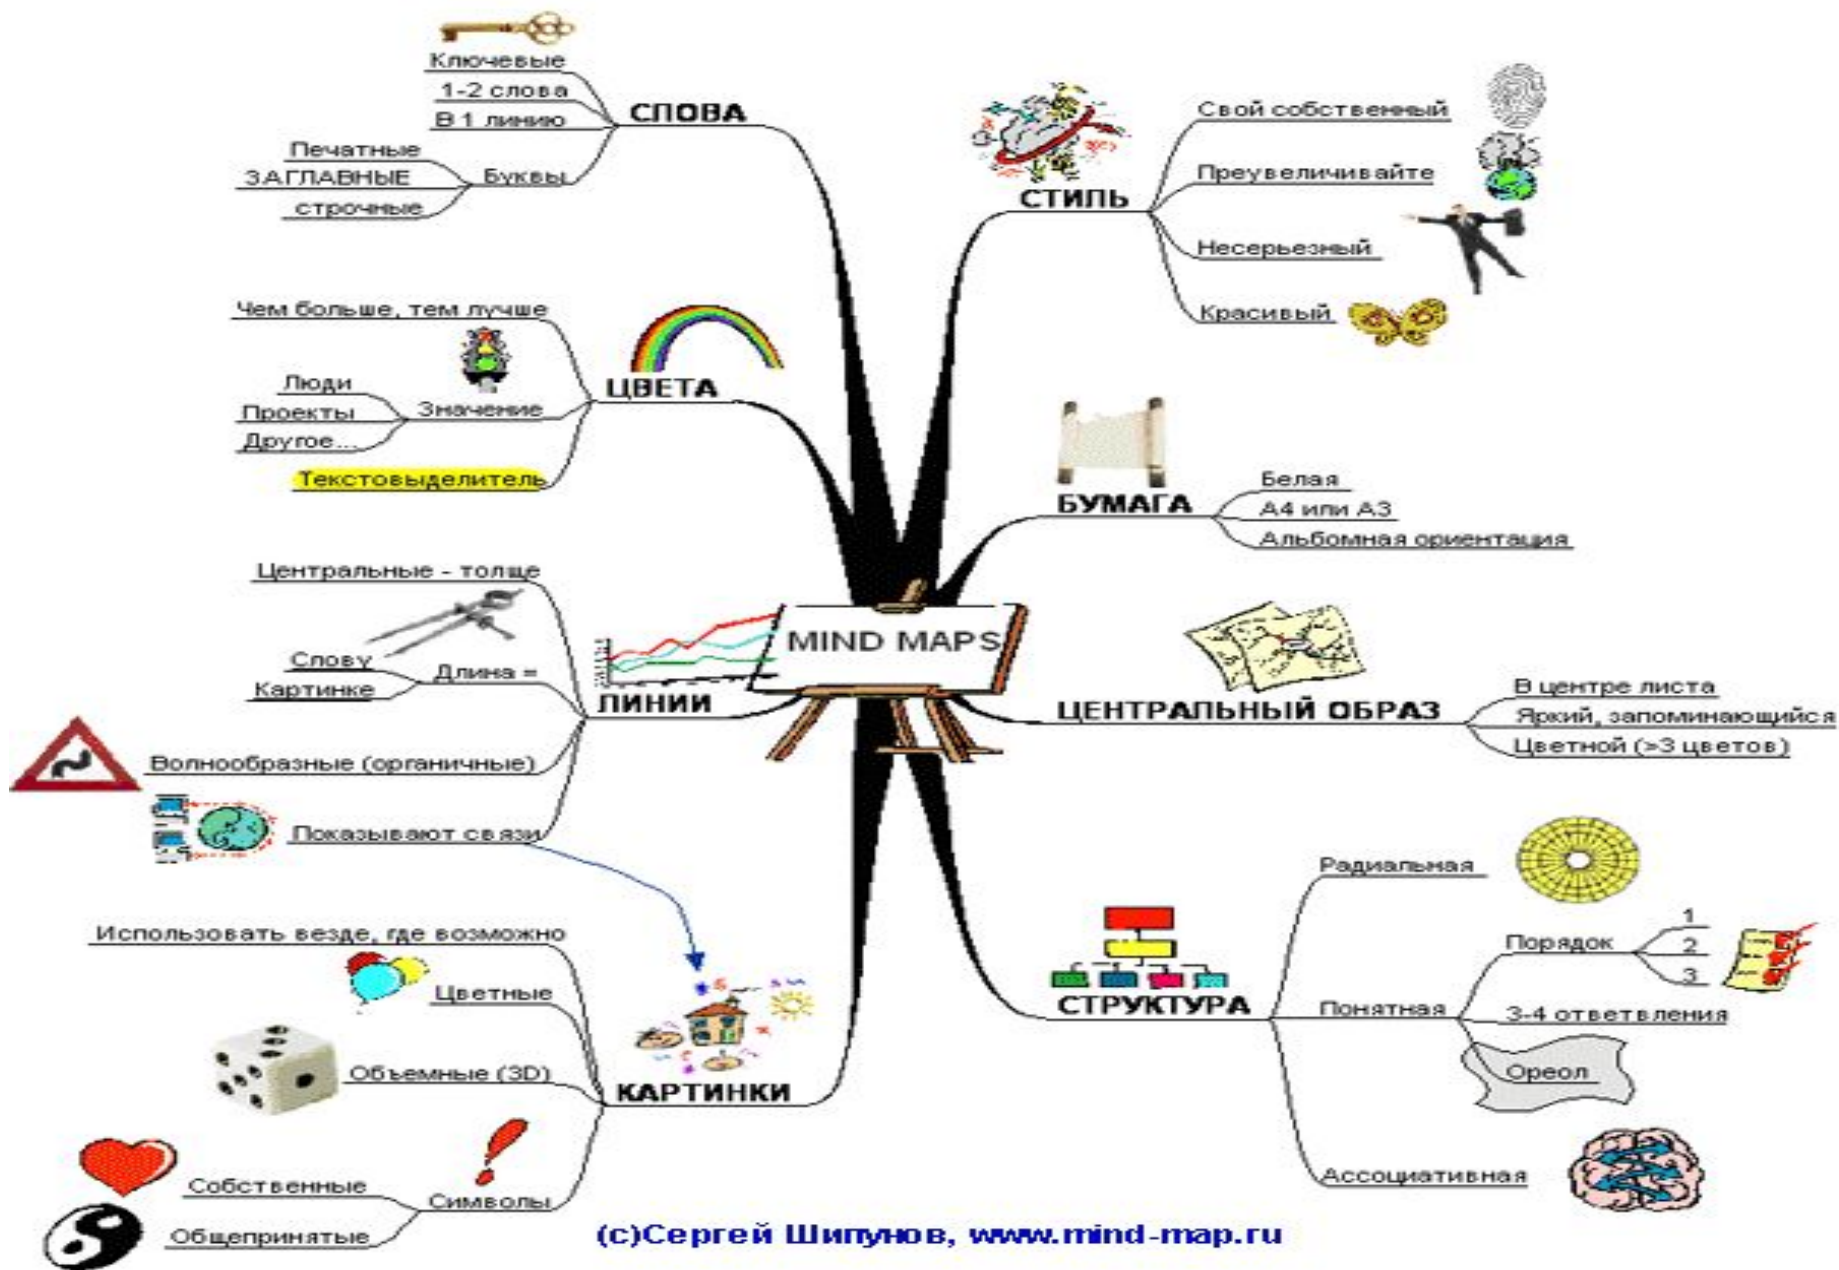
MIND MAPS

СЛОВА
Ключевые
1-2 слова
В 1 линию
Буквы
Печатные
ЗАГЛАВНЫЕ
строчные

ЦВЕТА
Чем больше, тем лучше
Значение
Люди
Проекты
Другое...
Текстовыделитель

ЛИНИИ
Центральные - толще
Длина =
Слову
Картинке
Волнообразные (органичные)
Показывают связи

КАРТИНКИ
Использовать везде, где возможно
Цветные
Объемные (3D)
Символы
Собственные
Общепринятые

СТИЛЬ
Свой собственный
Преувеличивайте
Несерьезный
Красивый

БУМАГА
Белая
А4 или А3
Альбомная ориентация

ЦЕНТРАЛЬНЫЙ ОБРАЗ
В центре листа
Яркий, запоминающийся
Цветной (>3 цветов)

СТРУКТУРА
Радиальная
Понятная
Порядок
1
2
3
3-4 ответвления
Ореол
Ассоциативная

(с)Сергей Шипунов, www.mind-map.ru